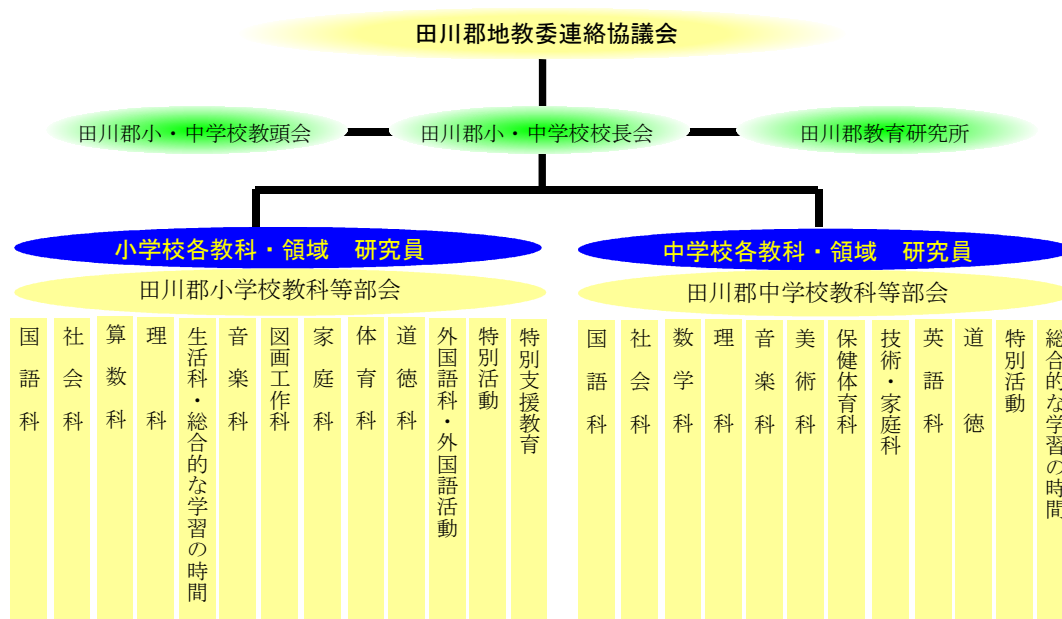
田川郡地教委連絡協議会

田川郡小・中学校教頭会

田川郡小・中学校校長会

田川郡教育研究所

小学校各教科・領域　研究員

田川郡小学校教科等部会

国語科

社会科

算数科

理科

生活科・総合的な学習の時間

音楽科

図画工作科

家庭科

体育科

道徳科

外国語科・外国語活動

特別活動

特別支援教育

中学校各教科・領域　研究員

田川郡中学校教科等部会

国語科

社会科

数学科

理科

音楽科

美術科

保健体育科

技術・家庭科

英語科

道徳

特別活動

総合的な学習の時間